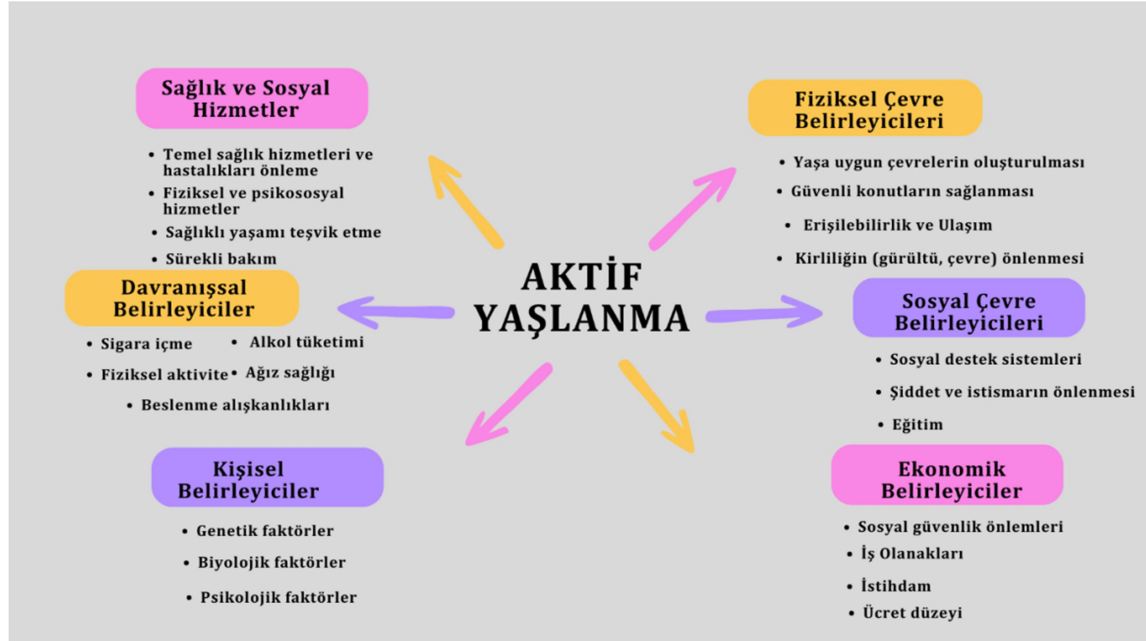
AKTİF YAŞLANMA

Sağlık ve Sosyal Hizmetler

- Temel sağlık hizmetleri ve hastalıkları önleme
- Fiziksel ve psikososyal hizmetler
- Sağlıklı yaşamı teşvik etme
- Sürekli bakım

Fiziksel Çevre Belirleyicileri

- Yaşa uygun çevrelerin oluşturulması
- Güvenli konutların sağlanması
- Erişilebilirlik ve Ulaşım
- Kirliliğin (gürültü, çevre) önlenmesi

Davranışsal Belirleyiciler

- Sigara içme
- Alkol tüketimi
- Fiziksel aktivite
- Ağız sağlığı
- Beslenme alışkanlıkları

Sosyal Çevre Belirleyicileri

- Sosyal destek sistemleri
- Şiddet ve istismarın önlenmesi
- Eğitim

Kişisel Belirleyiciler

- Genetik faktörler
- Biyolojik faktörler
- Psikolojik faktörler

Ekonomik Belirleyiciler

- Sosyal güvenlik önlemleri
- İş Olanakları
- İstihdam
- Ücret düzeyi